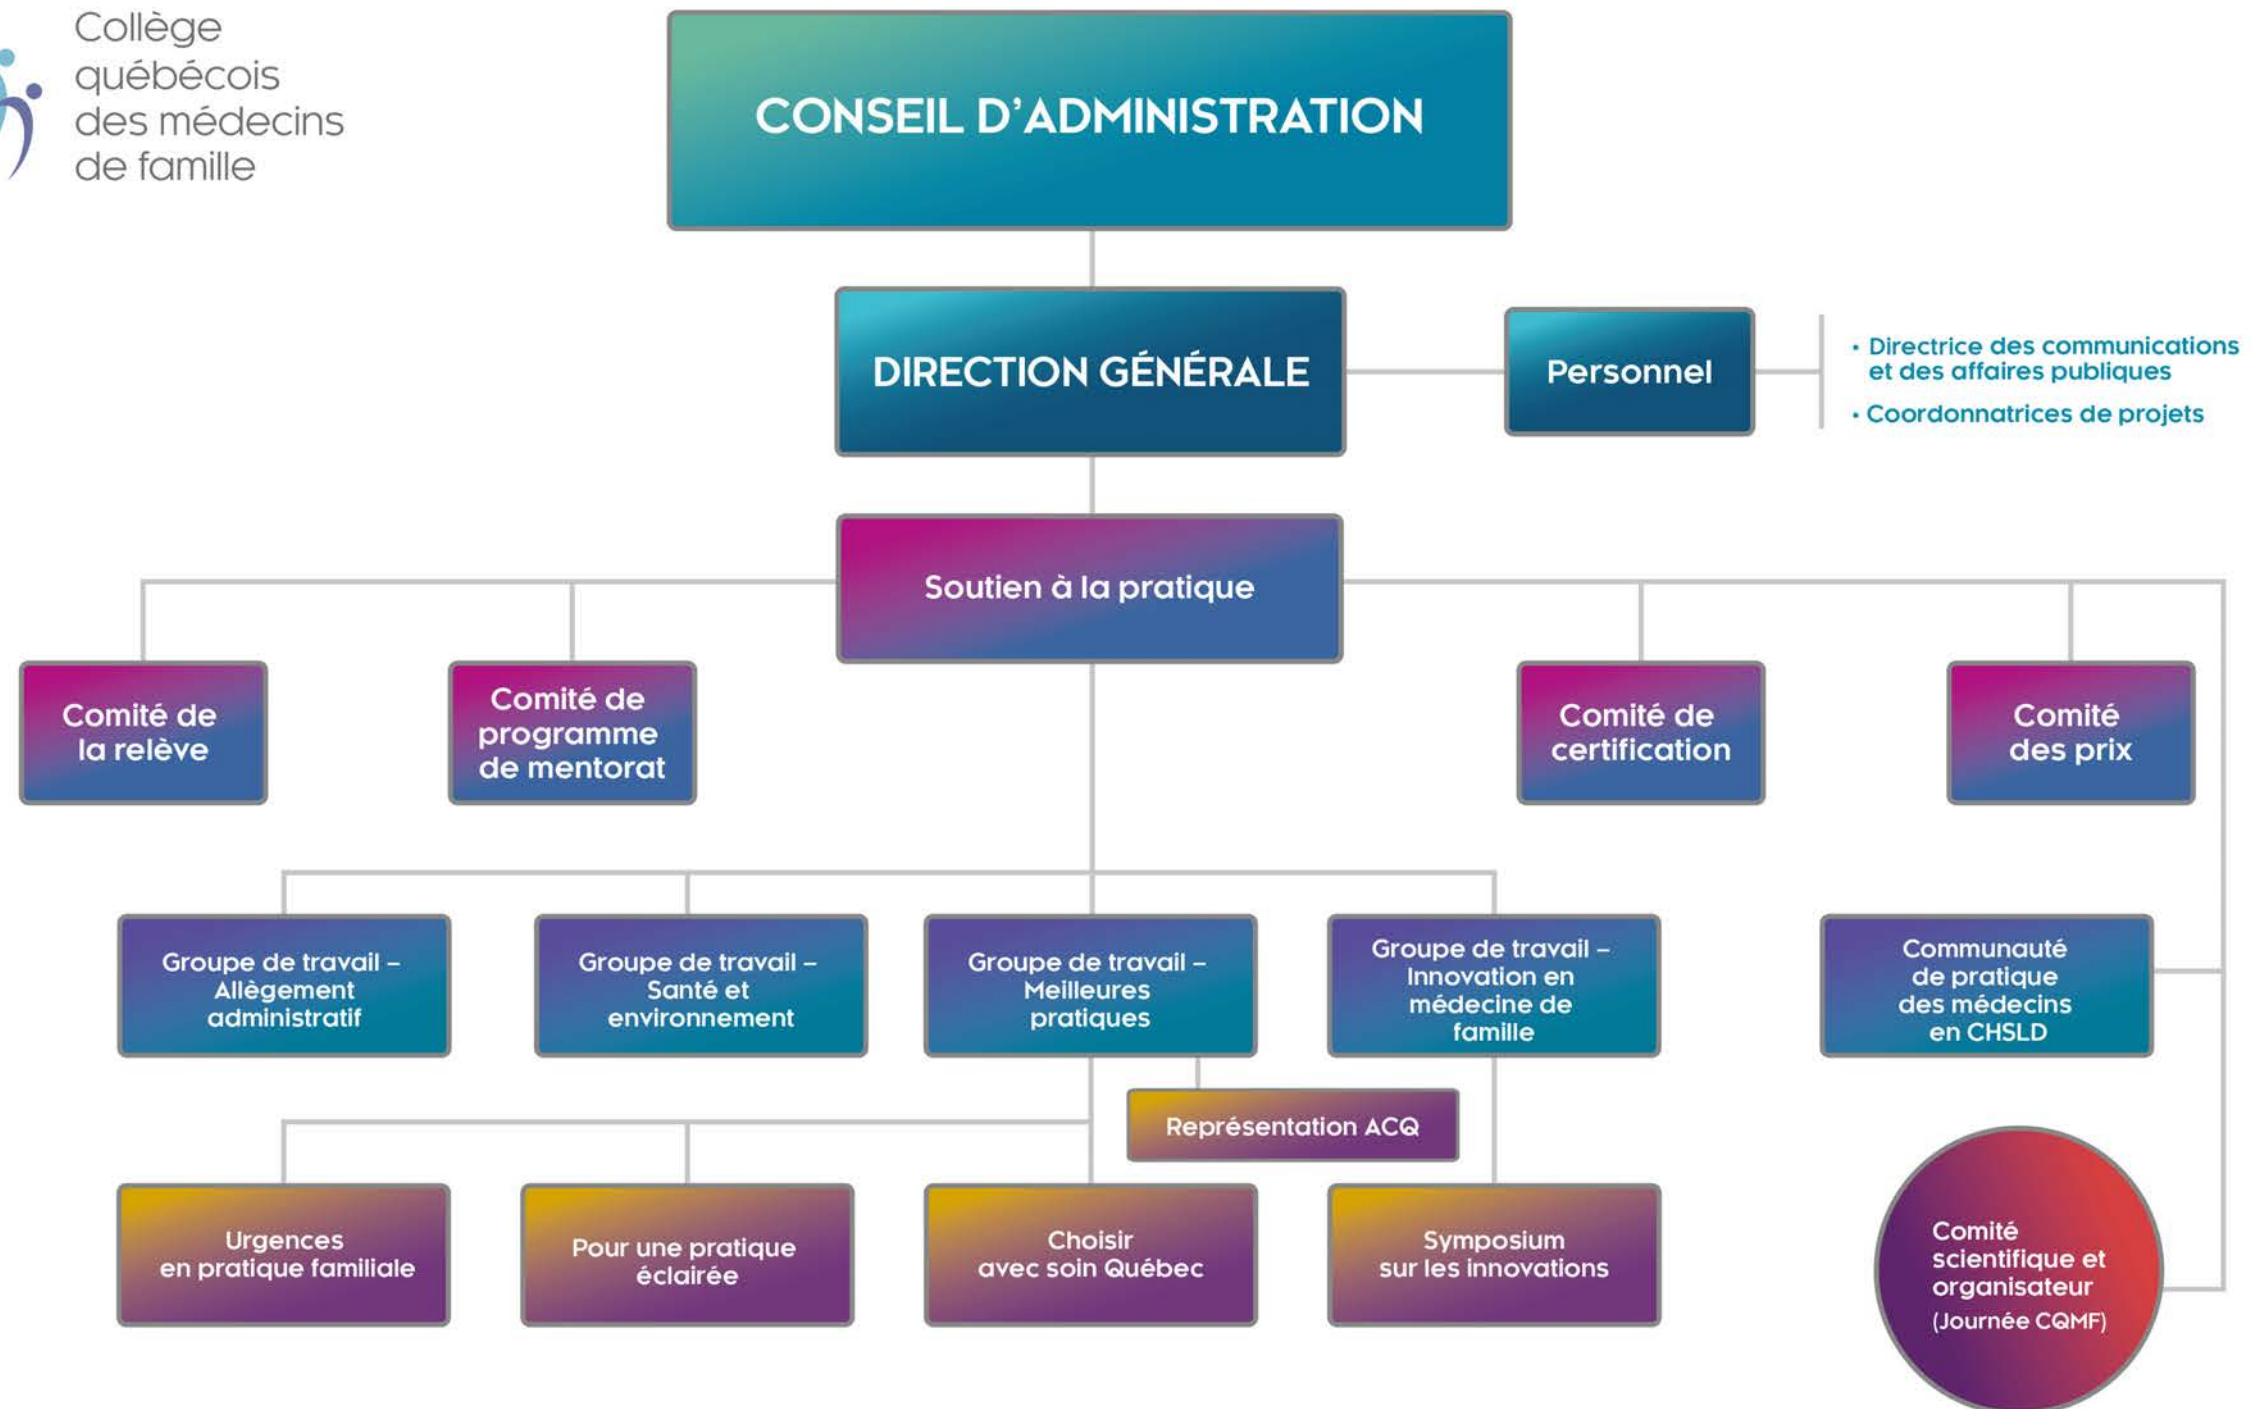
Collège québécois des médecins de famille

CONSEIL D'ADMINISTRATION

DIRECTION GÉNÉRALE

Personnel

• Directrice des communications et des affaires publiques
• Coordonnatrices de projets

Soutien à la pratique

Comité de la relève

Comité de programme de mentorat

Comité de certification

Comité des prix

Groupe de travail – Allègement administratif

Groupe de travail – Santé et environnement

Groupe de travail – Meilleures pratiques

Groupe de travail – Innovation en médecine de famille

Communauté de pratique des médecins en CHSLD

Représentation ACQ

Urgences en pratique familiale

Pour une pratique éclairée

Choisir avec soin Québec

Symposium sur les innovations

Comité scientifique et organisateur (Journée CQMF)